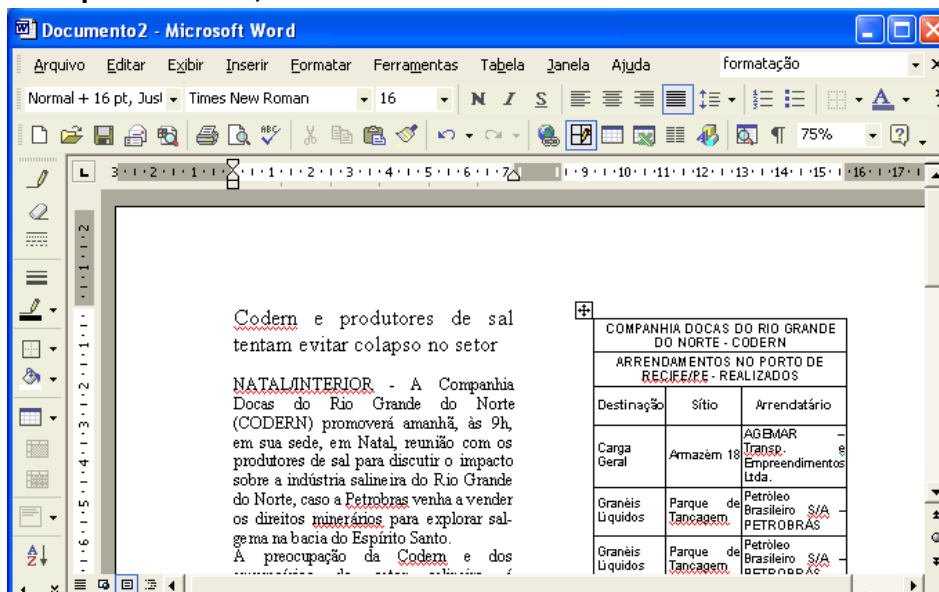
Documento2 - Microsoft Word

Arquivo Editar Exibir Inserir Formatar Ferramentas Tabela Janela Ajuda formatação

Normal + 16 pt, Just Times New Roman 16 N I S

75%

Codern e produtores de sal tentam evitar colapso no setor

NATAL/INTERIOR - A Companhia Docas do Rio Grande do Norte (CODERN) promoverá amanhã, às 9h, em sua sede, em Natal, reunião com os produtores de sal para discutir o impacto sobre a indústria salineira do Rio Grande do Norte, caso a Petrobras venha a vender os direitos minerários para explorar salgema na bacia do Espírito Santo.

A preocupação da Codern e dos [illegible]

| COMPANHIA DOCAS DO RIO GRANDE DO NORTE - CODERN | | |
|---|---|---|
| ARRENDAMENTOS NO PORTO DE RECIFE/PE - REALIZADOS | | |
| Destinação | Sítio | Arrendatário |
| Carga Geral | Armazém 18 | AGEMAR – Transp. e Empreendimentos Ltda. |
| Granèis Liquidos | Parque de Tancagem | Petròleo Brasileiro S/A – PETROBRÀS |
| Granèis Liquidos | Parque de Tancagem | Petròleo Brasileiro S/A – PETROBRÀS |